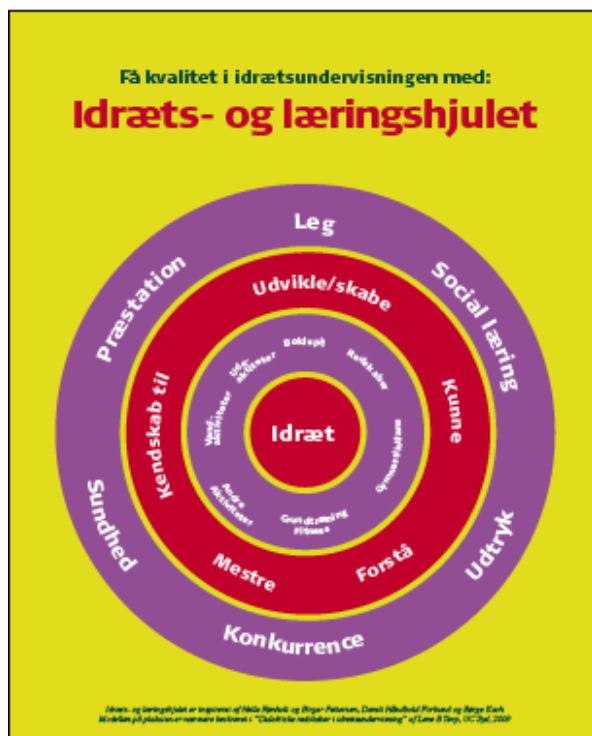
Få kvalitet i idrætsundervisningen med:

Idræts- og læringshjulet

Leg

Social læring

Udtryk

Konkurrence

Sundhed

Præstation

Udvikle/skabe

Kunne

Forstå

Mestre

Kendskab til

Boldspil

Redskaber

Gymnastikken

Grundtræning Fitness

Andre aktiviteter

Vand-aktiviteter

Ude-aktiviteter

Idræt

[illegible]